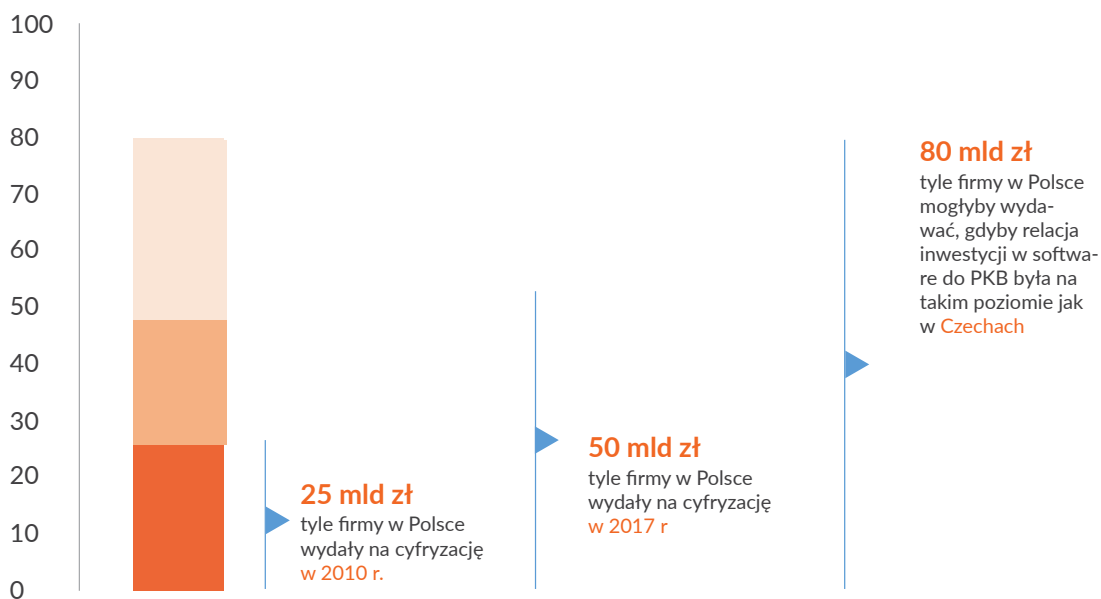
100
90
80
70
60
50
40
30
20
10
0

25 mld zł
tyle firmy w Polsce wydały na cyfryzację w 2010 r.

50 mld zł
tyle firmy w Polsce wydały na cyfryzację w 2017 r

80 mld zł
tyle firmy w Polsce mogłyby wydawać, gdyby relacja inwestycji w software do PKB była na takim poziomie jak w Czechach